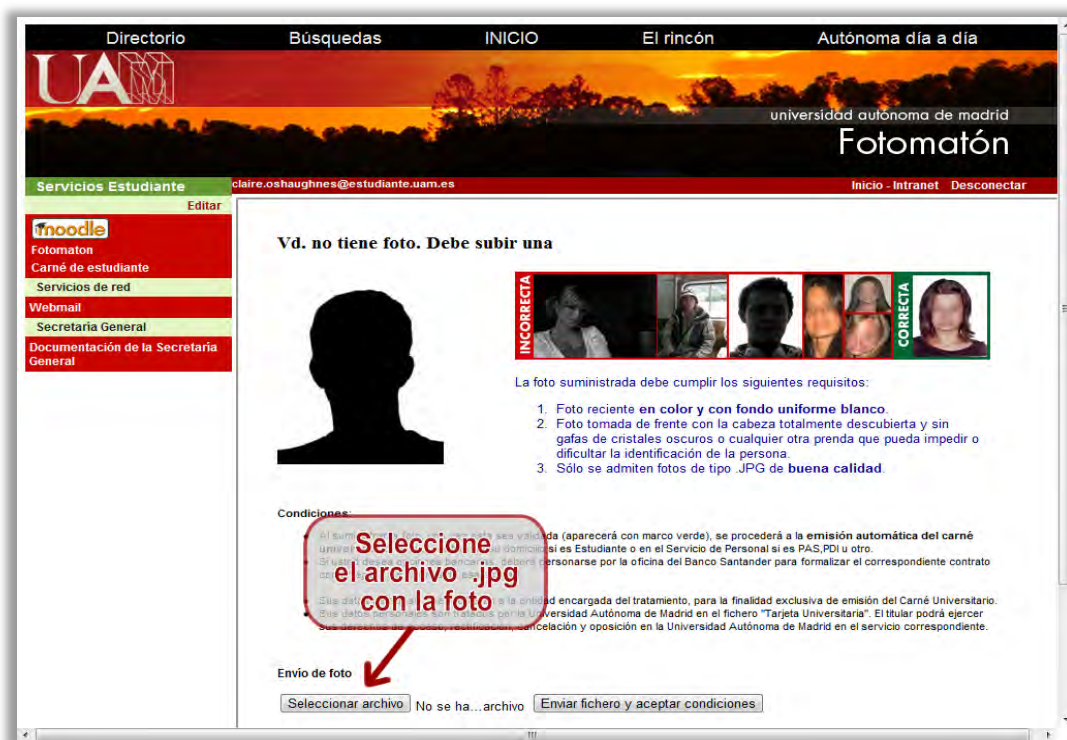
Directorio Búsquedas INICIO El rincón Autónoma día a día

UAM

universidad autónoma de madrid

Fotomatón

Servicios Estudiante

Editar

moodle

Fotomaton

Carné de estudiante

Servicios de red

Webmail

Secretaria General

Documentación de la Secretaría General

claire.oshaughnes@estudiante.uam.es

Inicio - Intranet Desconectar

Vd. no tiene foto. Debe subir una

INCORRECTA

CORRECTA

La foto suministrada debe cumplir los siguientes requisitos:

1. Foto reciente en color y con fondo uniforme blanco.
2. Foto tomada de frente con la cabeza totalmente descubierta y sin gafas de cristales oscuros o cualquier otra prenda que pueda impedir o dificultar la identificación de la persona.
3. Sólo se admiten fotos de tipo .JPG de buena calidad.

Condiciones:

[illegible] validada (aparecerá con marco verde), se procederá a la emisión automática del carné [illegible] si es Estudiante o en el Servicio de Personal si es PAS,PDI u otro.
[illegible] personarse por la oficina del Banco Santander para formalizar el correspondiente contrato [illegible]

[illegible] a la entidad encargada del tratamiento, para la finalidad exclusiva de emisión del Carné Universitario.
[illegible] Universidad Autónoma de Madrid en el fichero "Tarjeta Universitaria". El titular podrá ejercer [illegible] cancelación y oposición en la Universidad Autónoma de Madrid en el servicio correspondiente.

Seleccione el archivo .jpg con la foto

Envío de foto

Seleccionar archivo No se ha...archivo Enviar fichero y aceptar condiciones